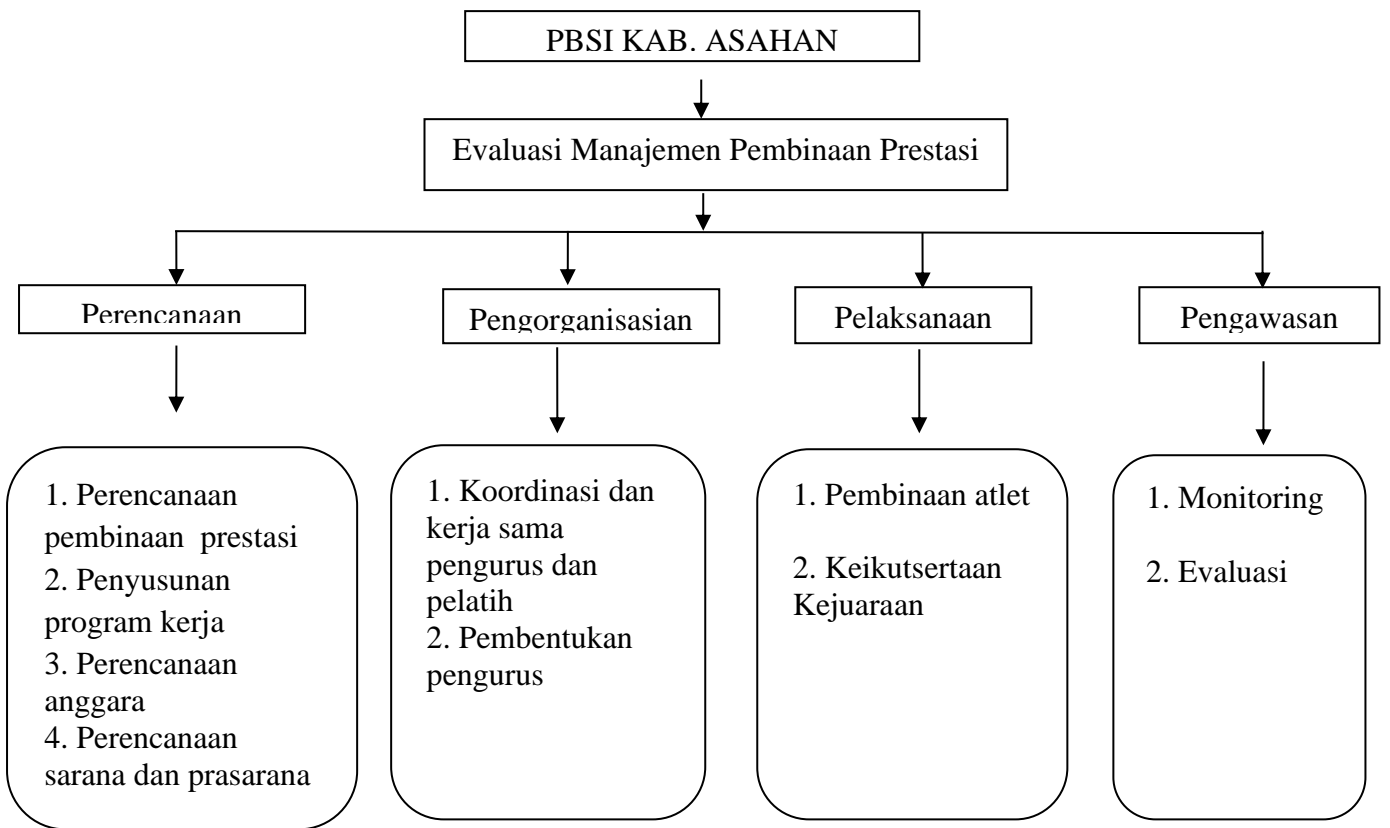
PBSI KAB. ASAHAN

Evaluasi Manajemen Pembinaan Prestasi

Perencanaan

Pengorganisasian

Pelaksanaan

Pengawasan

1. Perencanaan pembinaan prestasi
2. Penyusunan program kerja
3. Perencanaan anggara
4. Perencanaan sarana dan prasarana

1. Koordinasi dan kerja sama pengurus dan pelatih
2. Pembentukan pengurus

1. Pembinaan atlet

2. Keikutsertaan Kejuaraan

1. Monitoring

2. Evaluasi